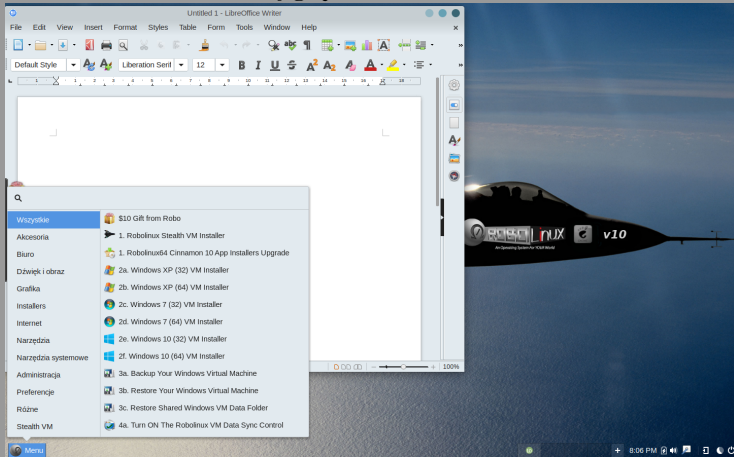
Untitled 1 - LibreOffice Writer

File Edit View Insert Format Styles Table Form Tools Window Help

Default Style
Liberation Serif
12

Wszystkie
Akcesoria
Biuro
Dźwięk i obraz
Grafika
Installers
Internet
Narzędzia
Narzędzia systemowe
Administracja
Preferencje
Różne
Stealth VM

$10 Gift from Robo
1. Robolinux Stealth VM Installer
1. Robolinux64 Cinnamon 10 App Installers Upgrade
2a. Windows XP (32) VM Installer
2b. Windows XP (64) VM Installer
2c. Windows 7 (32) VM Installer
2d. Windows 7 (64) VM Installer
2e. Windows 10 (32) VM Installer
2f. Windows 10 (64) VM Installer
3a. Backup Your Windows Virtual Machine
3b. Restore Your Windows Virtual Machine
3c. Restore Shared Windows VM Data Folder
4a. Turn ON The Robolinux VM Data Sync Control

100%

ROBOLINUX v10
An Operating System For YOUR World

Menu

8:06 PM